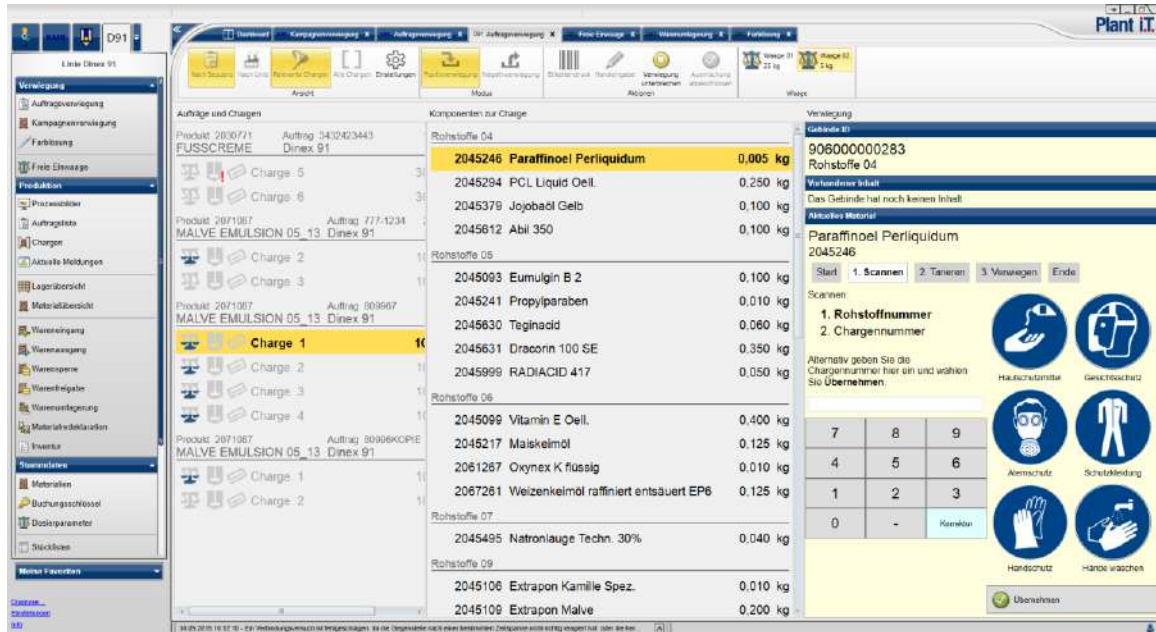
D91

Linie Dinex 91

Verwiegung
Auftragsverwiegung
Kampagnenverwiegung
Farbiesung
Freie Einwaage
Produktion
Prozessbilder
Auftragsliste
Chargen
Aktuelle Meldungen
Lagerübersicht
Materialübersicht
Wareneingang
Warenausgang
Warensperre
Warenfreigabe
Warenumlagerung
Materialredeklaration
Inventur
Stammdaten
Materialien
Buchungsschlüssel
Dosierparameter
Stücklisten
Meine Favoriten

Plant i.T.

Dashboard | Kampagnenverwiegung | Auftragsverwiegung | D91 Auftragsverwiegung | Freie Einwaage | Warenumlagerung | Farbiesung

Nach Stoffe | Nach Linie | Reihenfolge Chargen | Alle Chargen | Einstellungen
Ansicht
Modus
Aktionen
Verwiegung unterbrechen
Waage 01 22 kg | Waage 02 3 kg
Waage

Aufträge und Chargen
Produkt 2030771 Auftrag 3432423443
FUSSCREME Dinex 91
Charge 5
Charge 6
Produkt 2071067 Auftrag 777-1234
MALVE EMULSION 05_13 Dinex 91
Charge 2
Charge 3
Produkt 2071067 Auftrag 809967
MALVE EMULSION 05_13 Dinex 91
Charge 1
Charge 2
Charge 3
Charge 4
Produkt 2071067 Auftrag 80996KOPIE
MALVE EMULSION 05_13 Dinex 91
Charge 1
Charge 2

Komponenten zur Charge
Rohstoffe 04
2045246 Paraffinoel Perliquidum 0,005 kg
2045294 PCL Liquid Oell. 0,250 kg
2045379 Jojobaöl Gelb 0,100 kg
2045612 Abil 350 0,100 kg
Rohstoffe 05
2045093 Eumulgin B 2 0,100 kg
2045241 Propylparaben 0,010 kg
2045630 Teginacid 0,060 kg
2045631 Dracorin 100 SE 0,350 kg
2045999 RADIACID 417 0,050 kg
Rohstoffe 06
2045099 Vitamin E Oell. 0,400 kg
2045217 Maiskeimöl 0,125 kg
2061267 Oxynex K flüssig 0,010 kg
2067261 Weizenkeimöl raffiniert entsäuert EP6 0,125 kg
Rohstoffe 07
2045495 Natronlauge Techn. 30% 0,040 kg
Rohstoffe 09
2045106 Extrapon Kamille Spez. 0,010 kg
2045109 Extrapon Malve 0,200 kg

Verwiegung
Gebinde ID
906000000283
Rohstoffe 04
Vorhandener Inhalt
Das Gebinde hat noch keinen Inhalt
Aktuelles Material
Paraffinoel Perliquidum
2045246
Start | 1. Scannen | 2. Tarieren | 3. Verwiegen | Ende
Scannen:
1. Rohstoffnummer
2. Chargennummer
Alternativ geben Sie die Chargennummer hier ein und wählen Sie Übernehmen.
7 8 9
4 5 6
1 2 3
0 - Korrektur
Hautschutzmittel | Gesichtsschutz | Atemschutz | Schutzkleidung | Handschutz | Hände waschen
Übernehmen